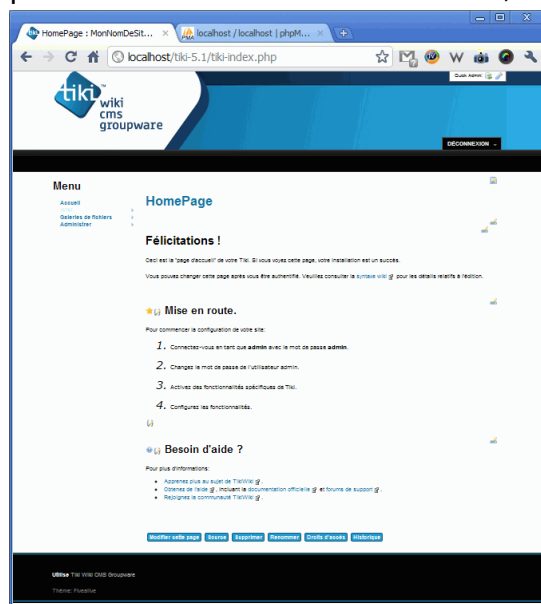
HomePage : MonNomDeSit... ×
localhost / localhost | phpM... ×

localhost/tiki-5.1/tiki-index.php

Quick Admin:

tiki wiki cms groupware

DÉCONNEXION

Menu

Accueil

Galeries de fichiers
Administrer

HomePage

Félicitations !

Ceci est la "page d'accueil" de votre Tiki. Si vous voyez cette page, votre installation est un succès.

Vous pouvez changer cette page après vous être authentifié. Veuillez consulter la syntaxe wiki pour les détails relatifs à l'édition.

Mise en route.

Pour commencer la configuration de votre site:

1. Connectez-vous en tant que admin avec le mot de passe admin.

2. Changez le mot de passe de l'utilisateur admin.

3. Activez des fonctionnalités spécifiques de Tiki.

4. Configurez les fonctionnalités.

Besoin d'aide ?

Pour plus d'informations:

Apprenez plus au sujet de TikiWiki.

Obtenez de l'aide, incluant la documentation officielle et forums de support.

Rejoignez la communauté TikiWiki.

Modifier cette page | Source | Supprimer | Renommer | Droits d'accès | Historique

Utilise Tiki Wiki CMS Groupware

Thème: Fivealive